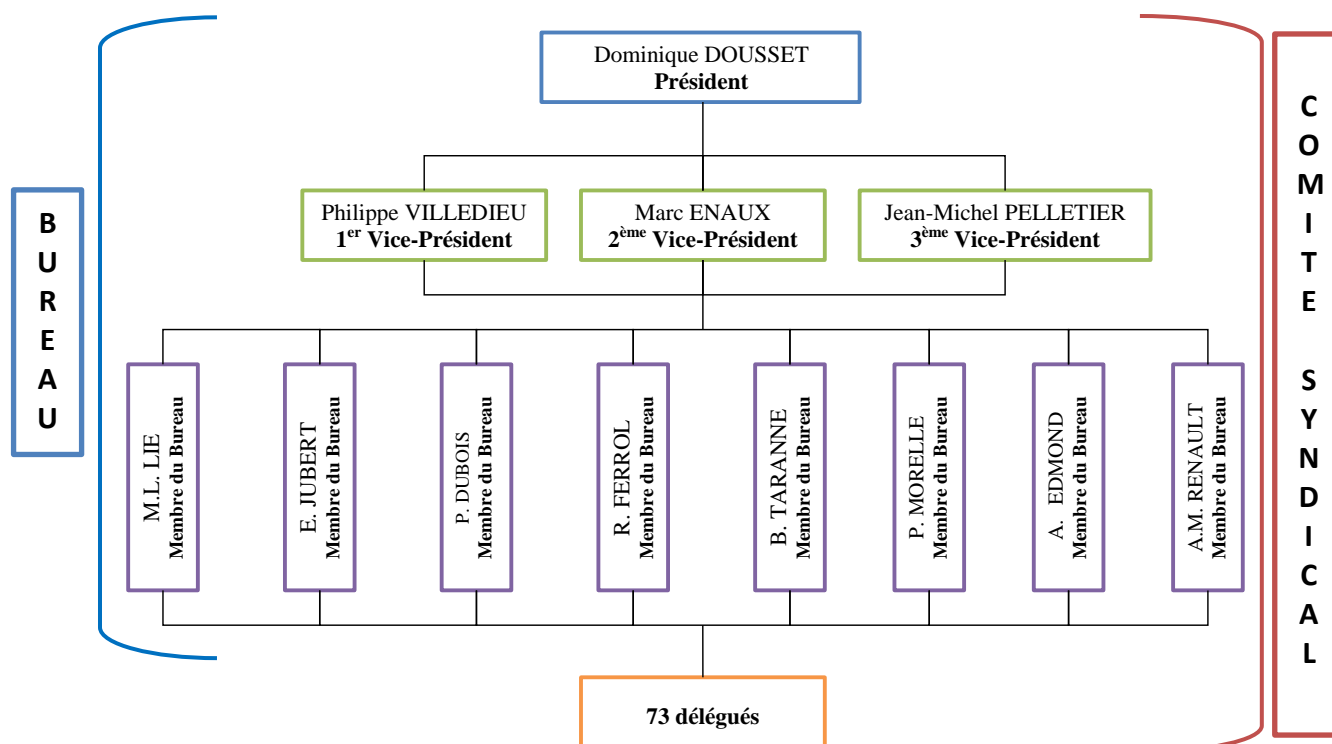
BUREAU

Dominique DOUSSET
**Président**

Philippe VILLEDIEU
**$1^{er}$ Vice-Président**

Marc ENAUX
**$2^{ème}$ Vice-Président**

Jean-Michel PELLETIER
**$3^{ème}$ Vice-Président**

M.L. LIE
**Membre du Bureau**

E. JUBERT
**Membre du Bureau**

P. DUBOIS
**Membre du Bureau**

R. FERROL
**Membre du Bureau**

B. TARANNE
**Membre du Bureau**

P. MORELLE
**Membre du Bureau**

A. EDMOND
**Membre du Bureau**

A.M. RENAULT
**Membre du Bureau**

**73 délégués**

COMITE SYNDICAL